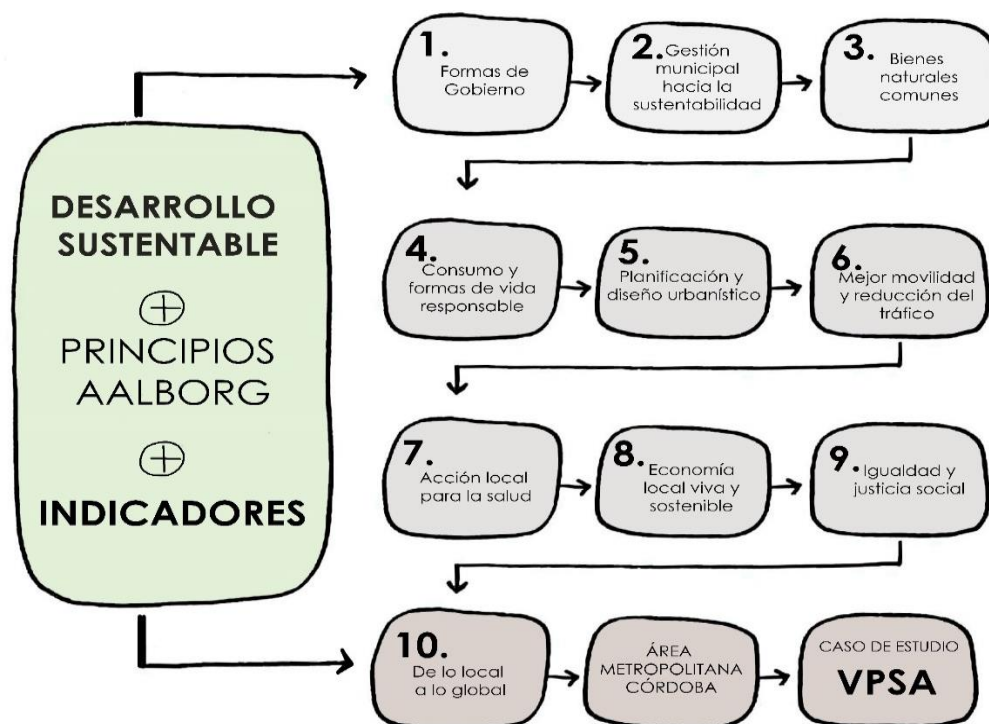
DESARROLLO SUSTENTABLE

$\oplus$

PRINCIPIOS AALBORG

$\oplus$

INDICADORES

1. Formas de Gobierno

2. Gestión municipal hacia la sustentabilidad

3. Bienes naturales comunes

4. Consumo y formas de vida responsable

5. Planificación y diseño urbanístico

6. Mejor movilidad y reducción del tráfico

7. Acción local para la salud

8. Economía local viva y sostenible

9. Igualdad y justicia social

10. De lo local a lo global

ÁREA METROPOLITANA CÓRDOBA

CASO DE ESTUDIO
VPSA